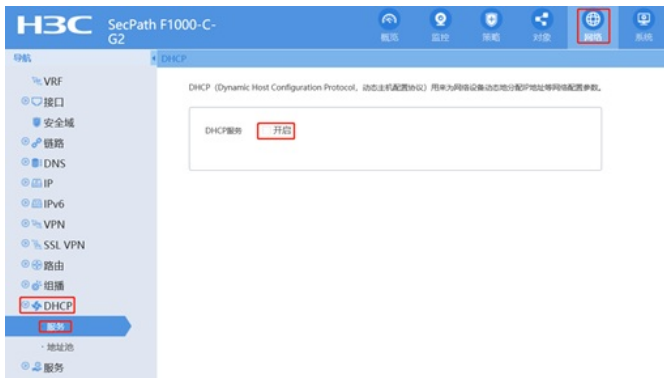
H3C SecPath F1000-C-G2

概览 监控 策略 对象 网络 系统

导航

VRF
接口
安全域
链路
DNS
IP
IPv6
VPN
SSL VPN
路由
组播
DHCP
服务
· 地址池
服务

DHCP

DHCP（Dynamic Host Configuration Protocol，动态主机配置协议）用来为网络设备动态地分配IP地址等网络配置参数。

DHCP服务 开启